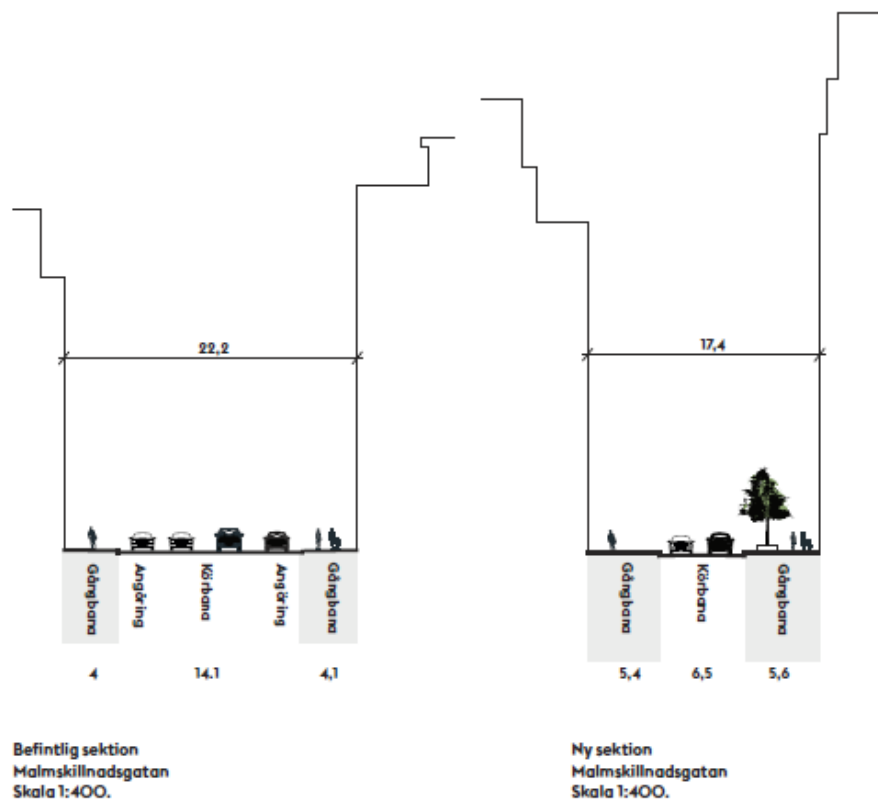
22,2

Gångbana
Angöring
Körbana
Angöring
Gångbana

4
14.1
4,1

Befintlig sektion
Malmskillnadsgatan
Skala 1:400.

17,4

Gångbana
Körbana
Gångbana

5,4
6,5
5,6

Ny sektion
Malmskillnadsgatan
Skala 1:400.